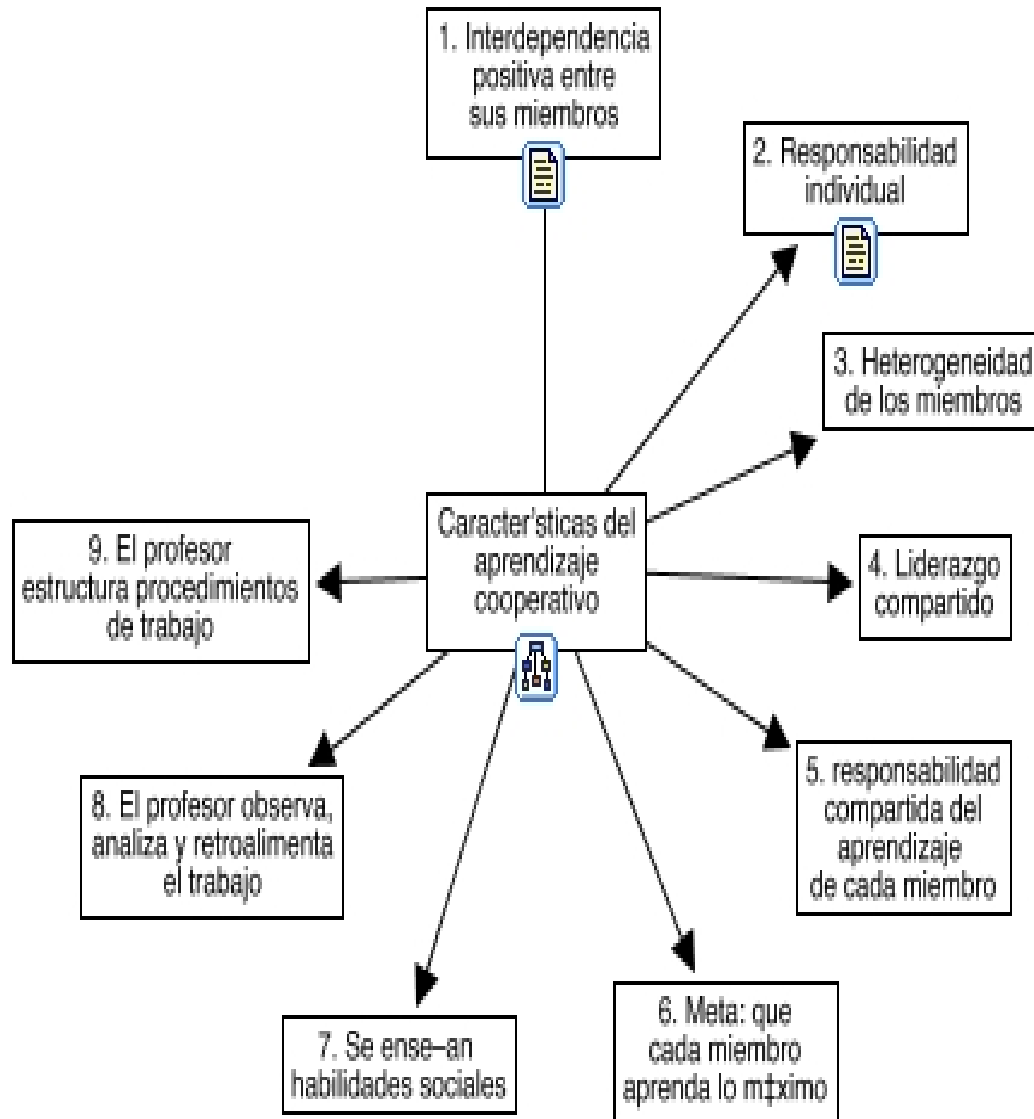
1. Interdependencia positiva entre sus miembros

2. Responsabilidad individual

3. Heterogeneidad de los miembros

Caracter'sticas del aprendizaje cooperativo

9. El profesor estructura procedimientos de trabajo

4. Liderazgo compartido

5. responsabilidad compartida del aprendizaje de cada miembro

8. El profesor observa, analiza y retroalimenta el trabajo

6. Meta: que cada miembro aprenda lo m‡ximo

7. Se ense–an habilidades sociales